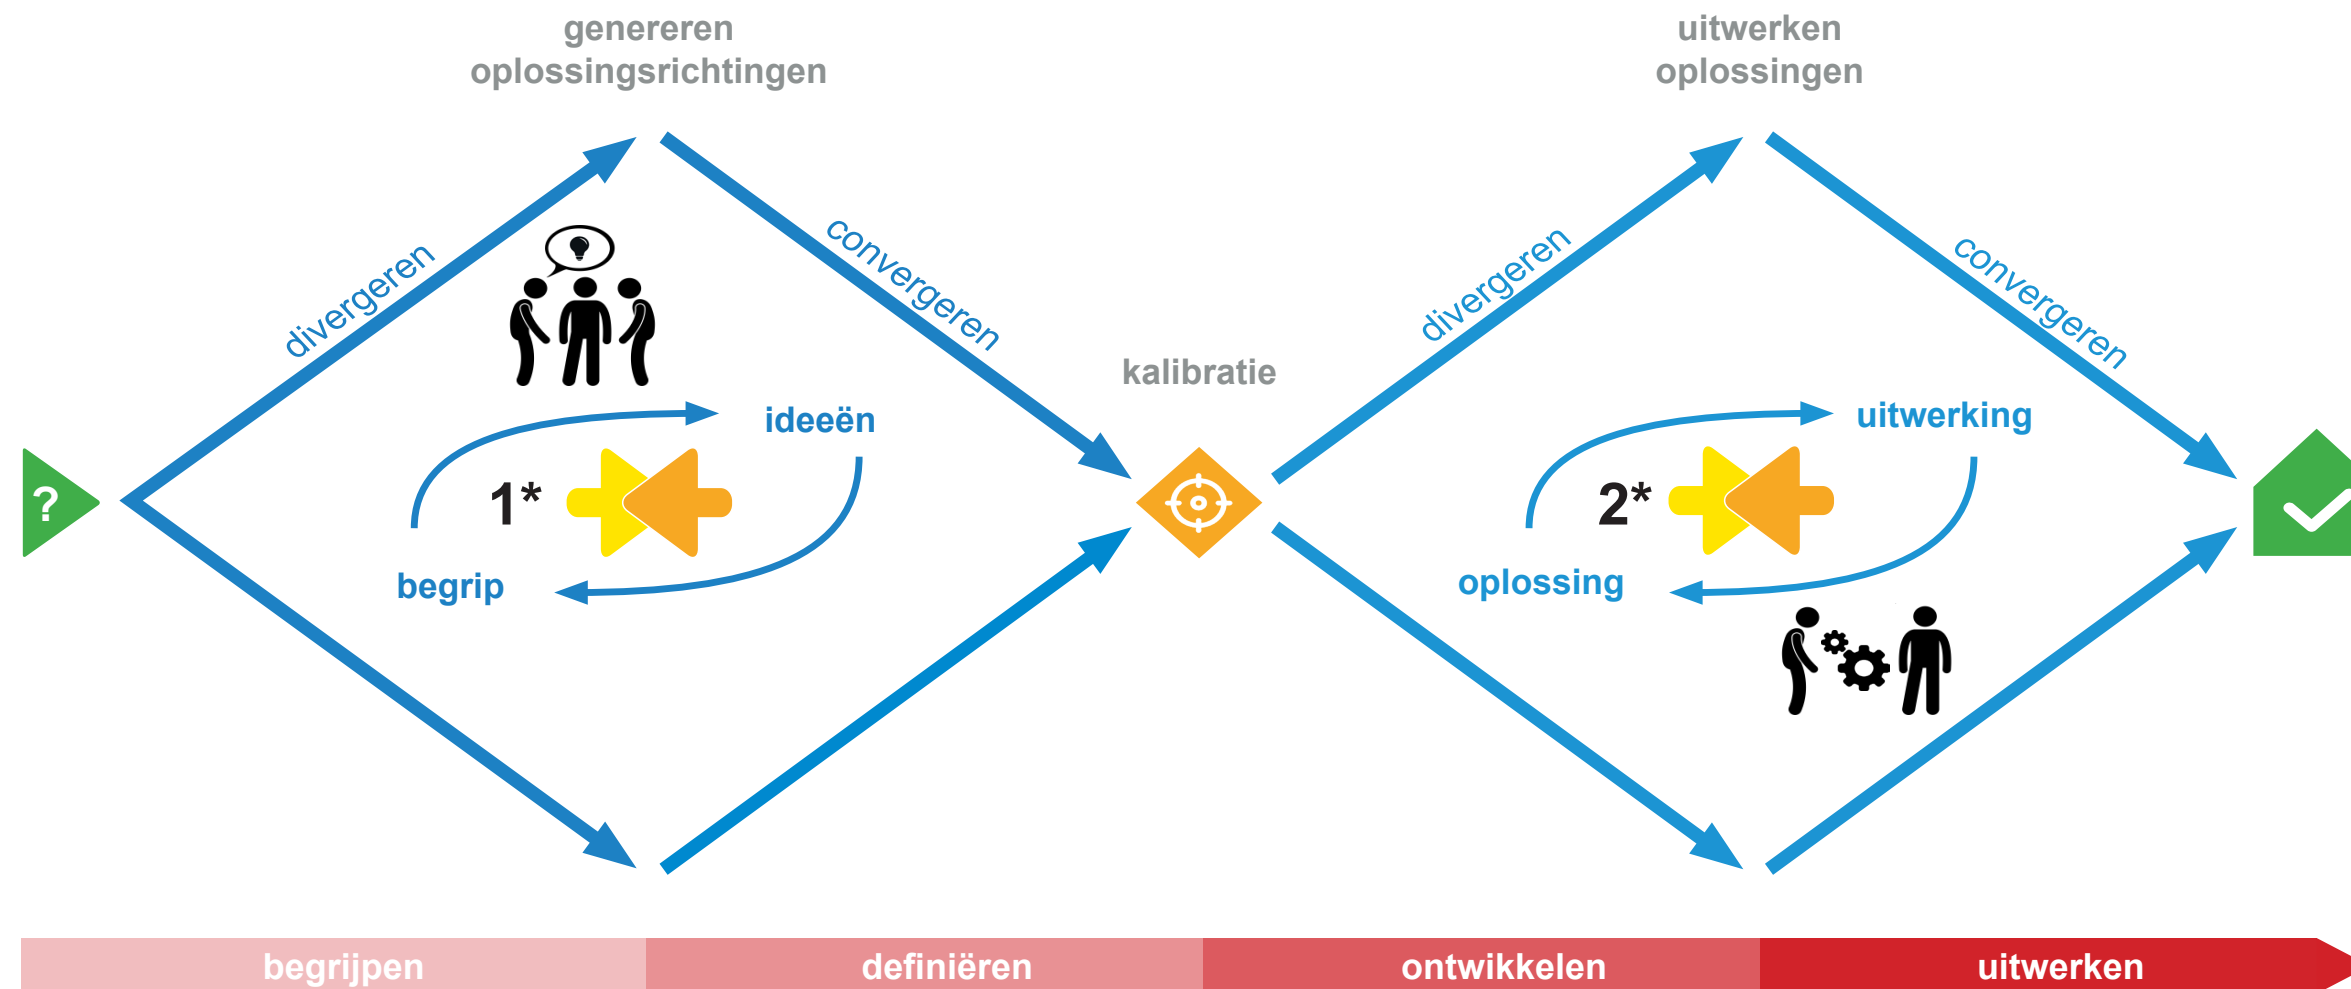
genereren oplossingsrichtingen

uitwerken oplossingen

divergeren

convergeren

divergeren

convergeren

kalibratie

?

ideeën

1*

begrip

uitwerking

2*

oplossing

begrijpen

definiëren

ontwikkelen

uitwerken